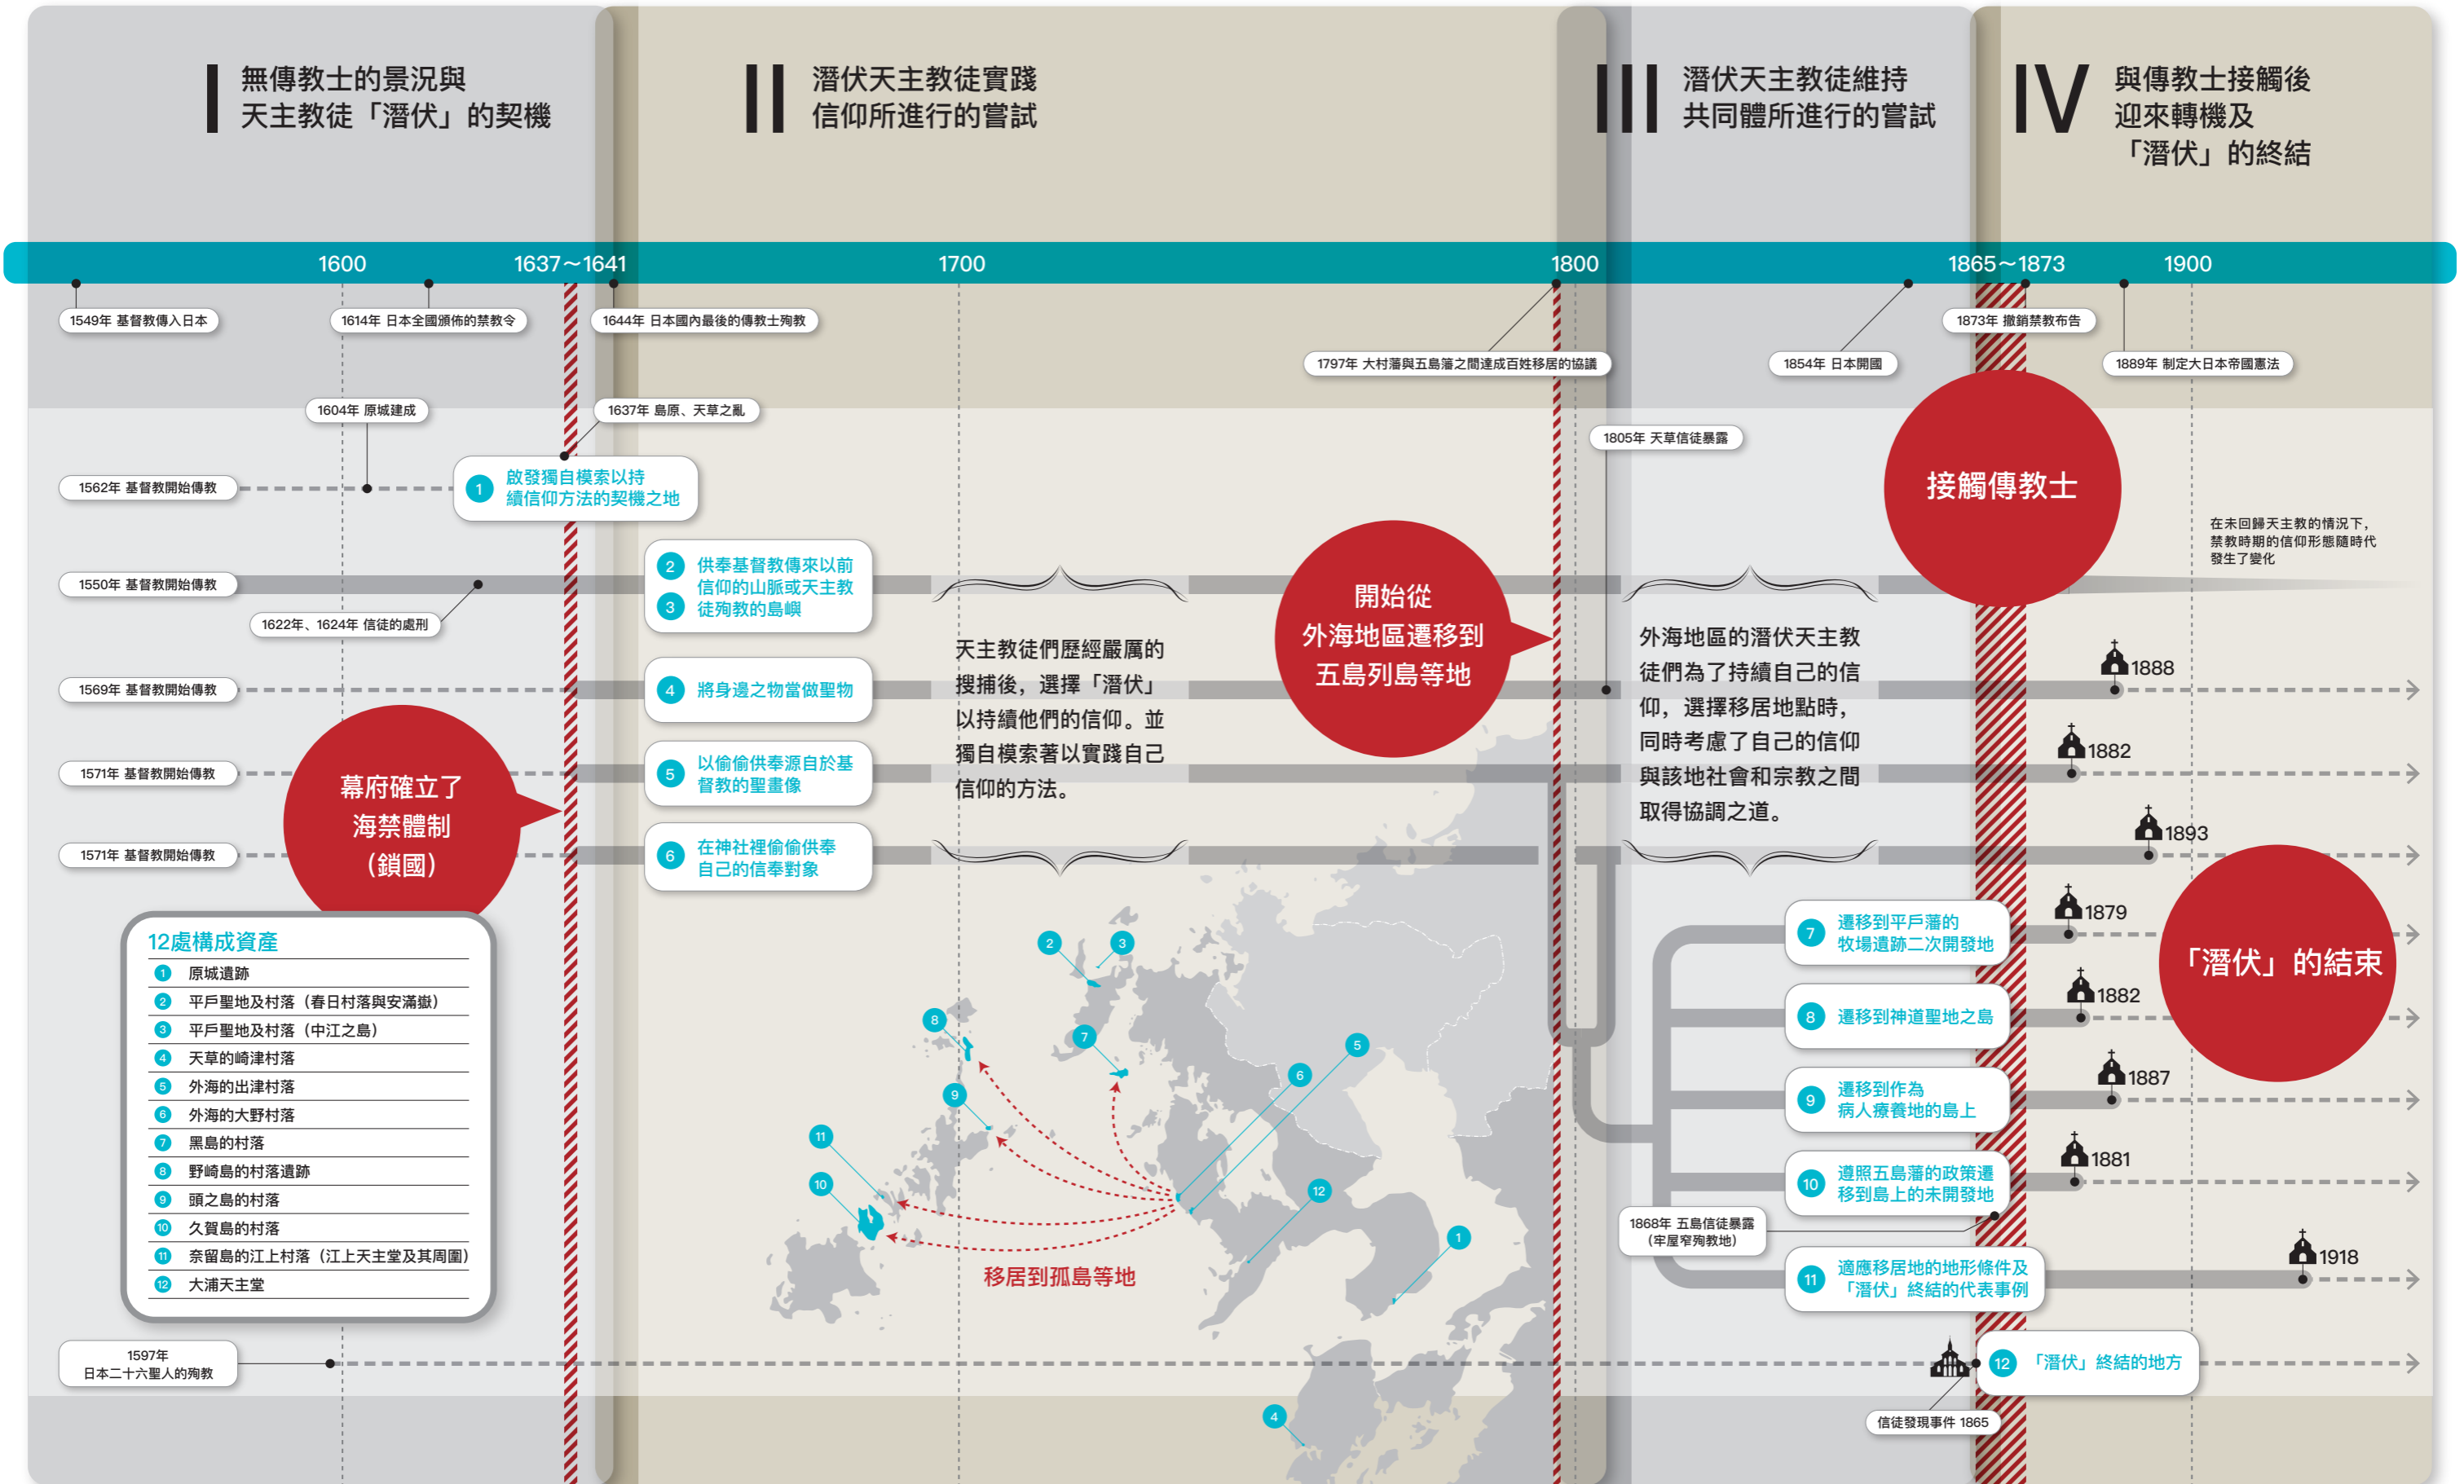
I 無傳教士的景況與天主教徒「潛伏」的契機

II 潛伏天主教徒實踐信仰所進行的嘗試

III 潛伏天主教徒維持共同體所進行的嘗試

IV 與傳教士接觸後迎來轉機及「潛伏」的終結

1600　1637～1641　1700　1800　1865～1873　1900

1549年 基督教傳入日本
1614年 日本全國頒佈的禁教令
1644年 日本國內最後的傳教士殉教
1797年 大村藩與五島藩之間達成百姓移居的協議
1854年 日本開國
1873年 撤銷禁教布告
1889年 制定大日本帝國憲法
1604年 原城建成
1637年 島原、天草之亂
1805年 天草信徒暴露
1562年 基督教開始傳教
1 啟發獨自模索以持續信仰方法的契機之地
接觸傳教士
在未回歸天主教的情況下，禁教時期的信仰形態隨時代發生了變化
1550年 基督教開始傳教
1622年、1624年 信徒的處刑
2 供奉基督教傳來以前信仰的山脈或天主教
3 徒殉教的島嶼
開始從外海地區遷移到五島列島等地
外海地區的潛伏天主教徒們為了持續自己的信仰，選擇移居地點時，同時考慮了自己的信仰與該地社會和宗教之間取得協調之道。
天主教徒們歷經嚴厲的搜捕後，選擇「潛伏」以持續他們的信仰。並獨自模索著以實踐自己信仰的方法。
1569年 基督教開始傳教
4 將身邊之物當做聖物
1888
1571年 基督教開始傳教
5 以偷偷供奉源自於基督教的聖畫像
1882
幕府確立了海禁體制（鎖國）
1571年 基督教開始傳教
6 在神社裡偷偷供奉自己的信奉對象
1893
1879
7 遷移到平戶藩的牧場遺跡二次開發地
「潛伏」的結束
12處構成資產
1 原城遺跡
2 平戶聖地及村落（春日村落與安滿嶽）
3 平戶聖地及村落（中江之島）
4 天草的﨑津村落
5 外海的出津村落
6 外海的大野村落
7 黑島的村落
8 野崎島的村落遺跡
9 頭之島的村落
10 久賀島的村落
11 奈留島的江上村落（江上天主堂及其周圍）
12 大浦天主堂
1882
8 遷移到神道聖地之島
1887
9 遷移到作為病人療養地的島上
1881
10 遵照五島藩的政策遷移到島上的未開發地
移居到孤島等地
1868年 五島信徒暴露（牢屋窄殉教地）
11 適應移居地的地形條件及「潛伏」終結的代表事例
1918
1597年 日本二十六聖人的殉教
12 「潛伏」終結的地方
信徒發現事件 1865
2 3 8 7 6 5 9 11 10 12 1 4